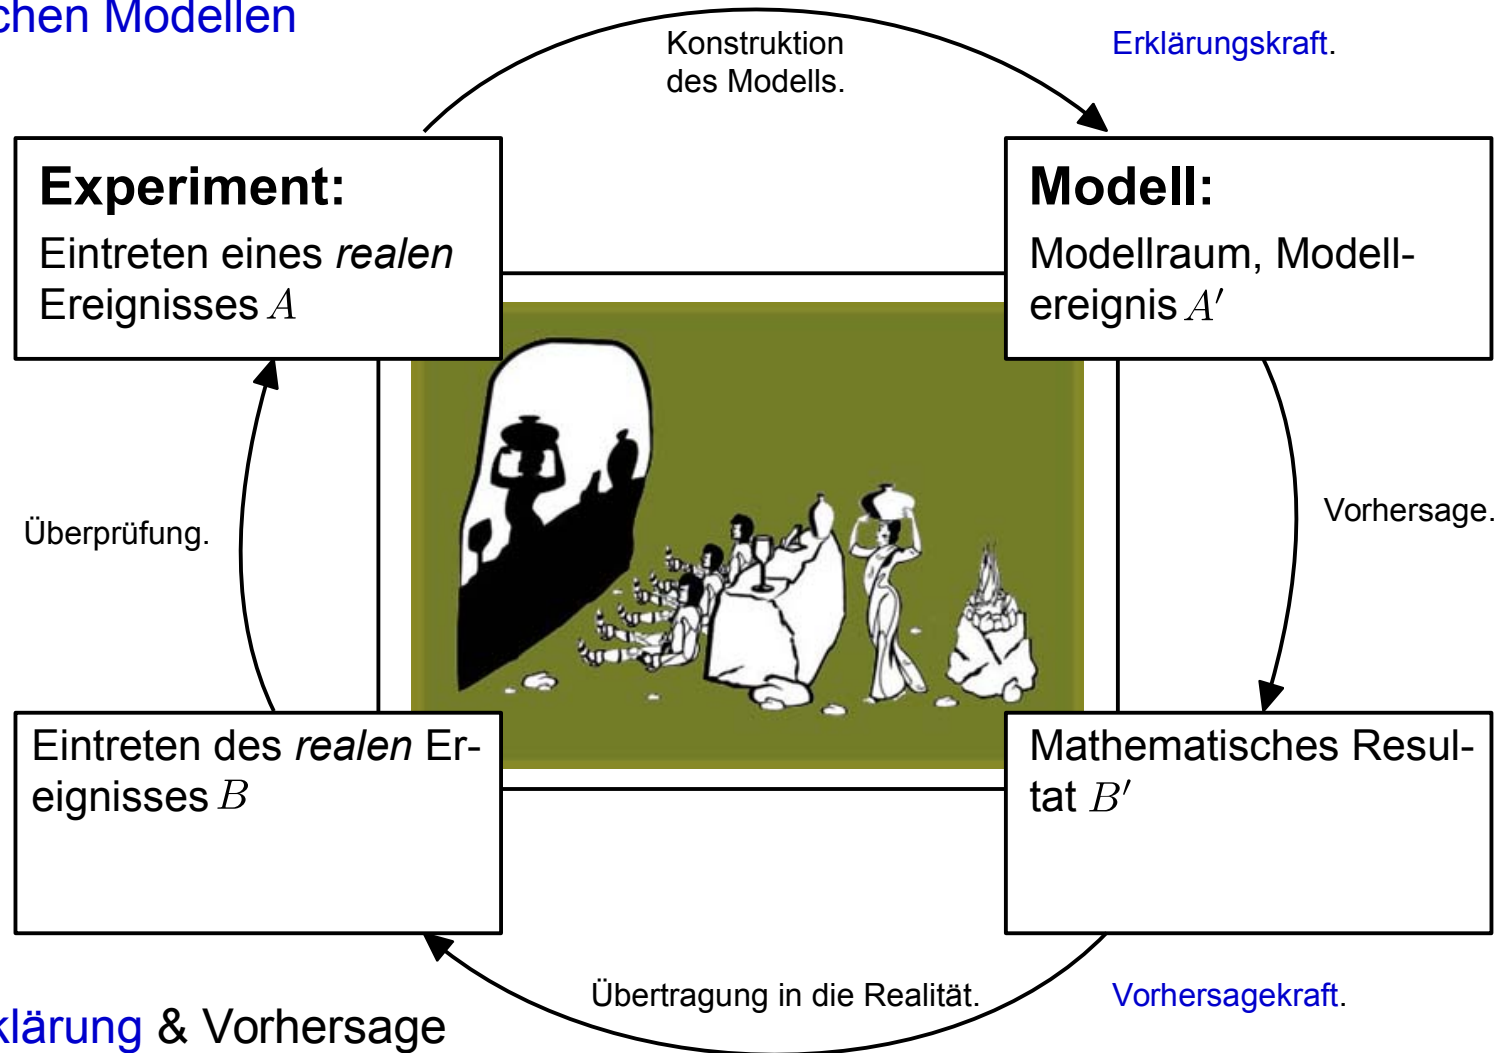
chen Modellen

Konstruktion des Modells.

Erklärungskraft.

**Experiment:**
Eintreten eines *realen* Ereignisses $A$

**Modell:**
Modellraum, Modellereignis $A'$

Überprüfung.

Vorhersage.

Eintreten des *realen* Ereignisses $B$

Mathematisches Resultat $B'$

Übertragung in die Realität.

Vorhersagekraft.

klärung & Vorhersage